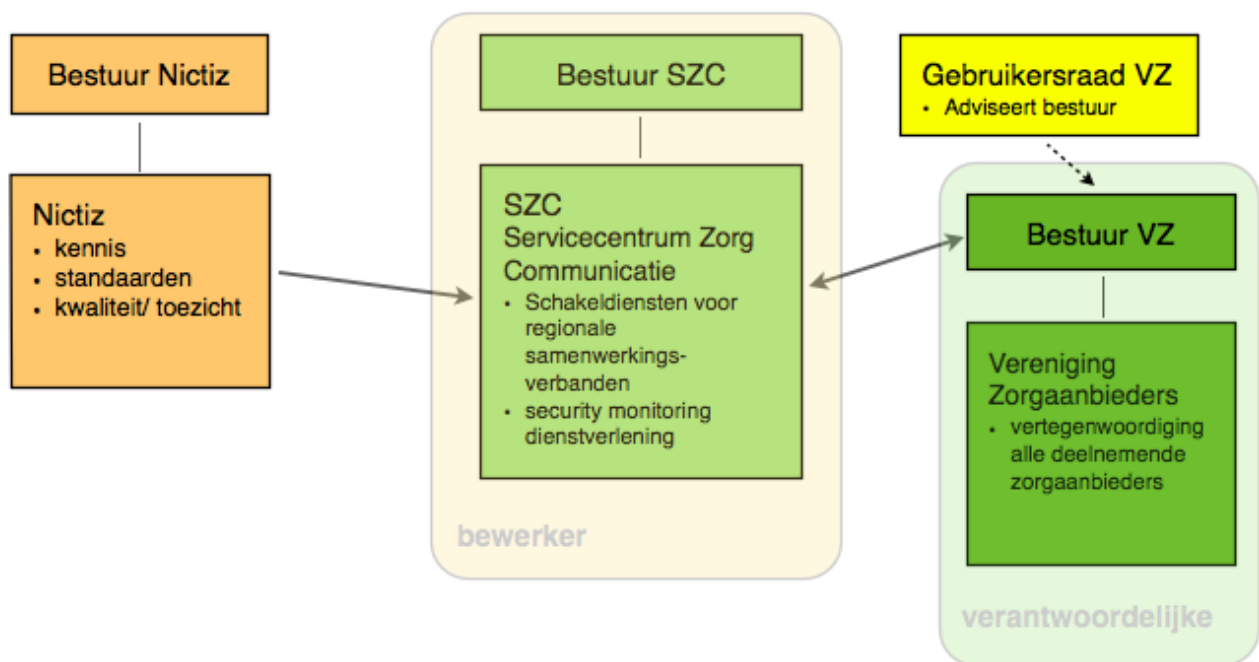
Bestuur Nictiz

Nictiz
• kennis
• standaarden
• kwaliteit/ toezicht

Bestuur SZC

SZC
Servicecentrum Zorg Communicatie
• Schakeldiensten voor regionale samenwerkingsverbanden
• security monitoring dienstverlening

bewerker

Gebruikersraad VZ
• Adviseert bestuur

Bestuur VZ

Vereniging Zorgaanbieders
• vertegenwoordiging alle deelnemende zorgaanbieders

verantwoordelijke